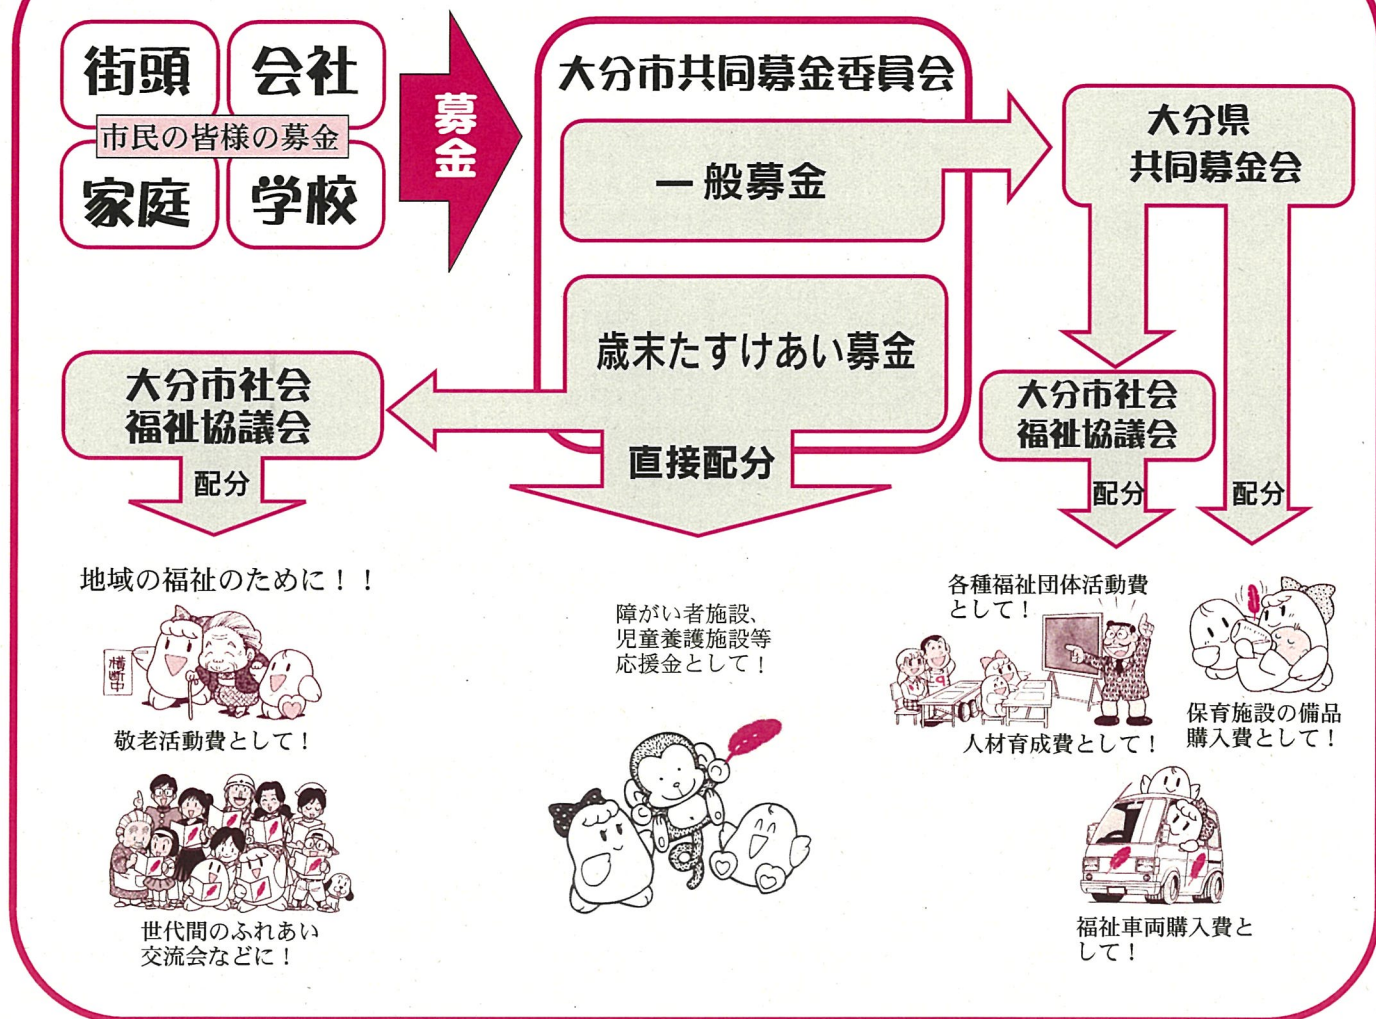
街頭
会社
市民の皆様の募金
家庭
学校

募金

大分市共同募金委員会

一般募金

大分県共同募金会

歳末たすけあい募金

大分市社会福祉協議会

配分

直接配分

大分市社会福祉協議会

配分

配分

地域の福祉のために！！

横断中

敬老活動費として！

世代間のふれあい交流会などに！

障がい者施設、児童養護施設等応援金として！

各種福祉団体活動費として！

人材育成費として！

保育施設の備品購入費として！

福祉車両購入費として！